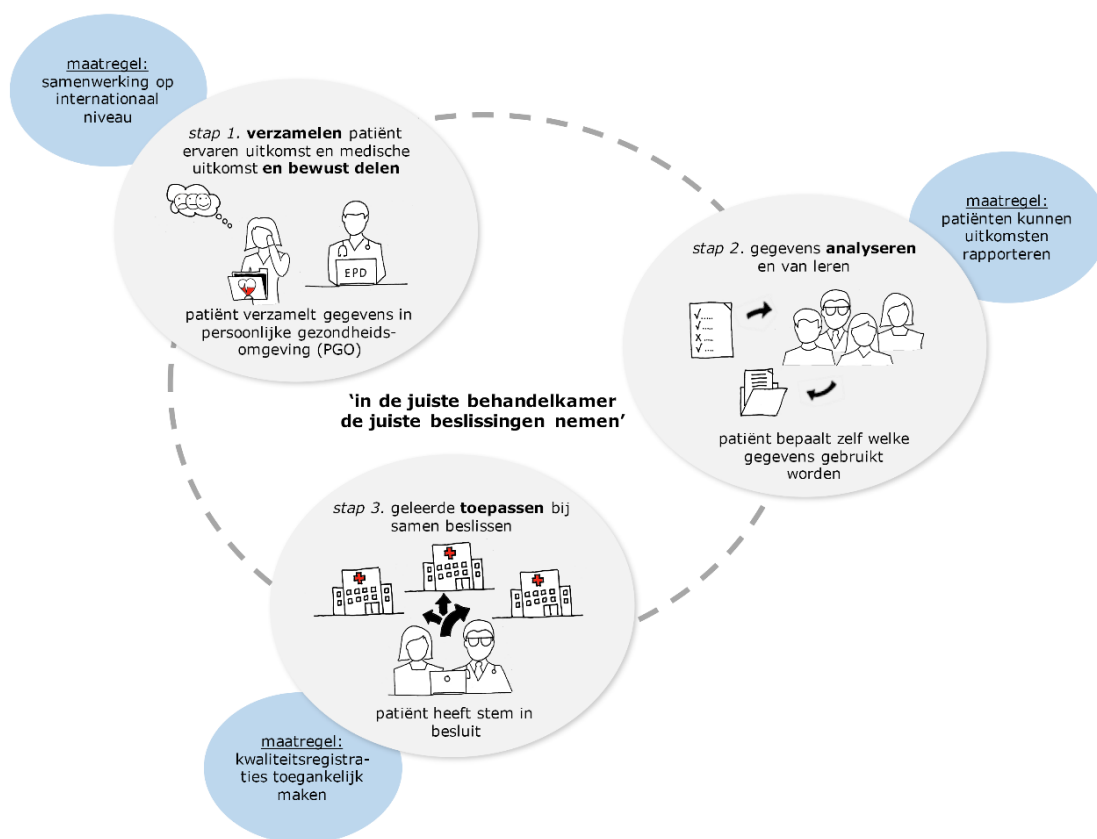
maatregel:
samenwerking op internationaal niveau

stap 1. **verzamelen** patiënt ervaren uitkomst en medische uitkomst **en bewust delen**

EPD

patiënt verzamelt gegevens in persoonlijke gezondheidsomgeving (PGO)

maatregel:
patiënten kunnen uitkomsten rapporteren

stap 2. gegevens **analyseren** en van leren

patiënt bepaalt zelf welke gegevens gebruikt worden

**'in de juiste behandelkamer de juiste beslissingen nemen'**

stap 3. geleerde **toepassen** bij samen beslissen

patiënt heeft stem in besluit

maatregel:
kwaliteitsregistraties toegankelijk maken